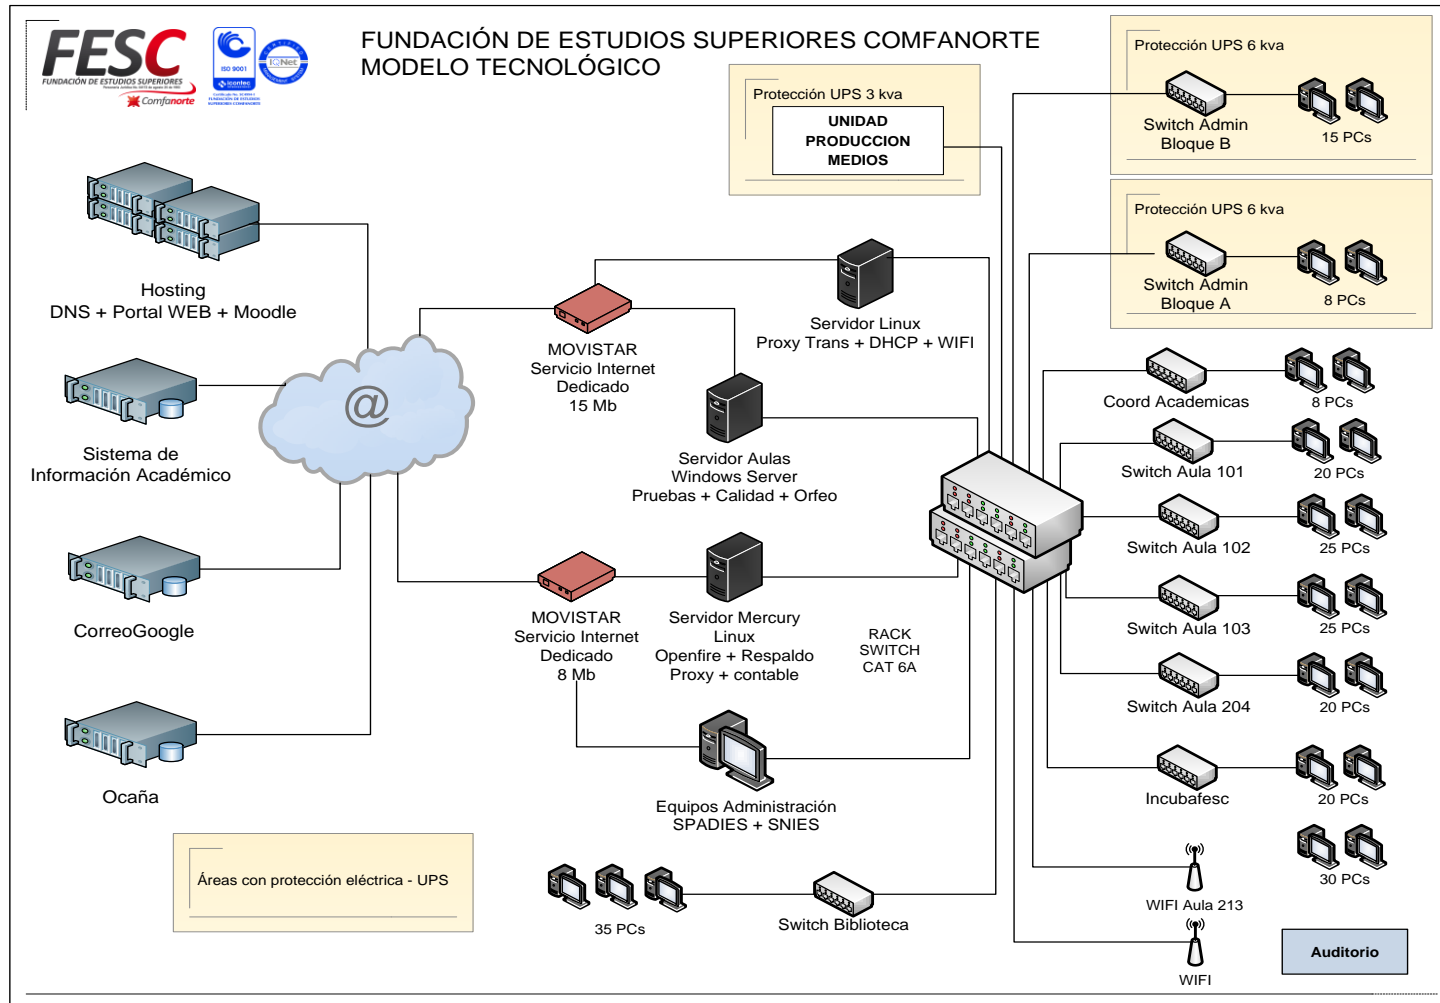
FESC
FUNDACIÓN DE ESTUDIOS SUPERIORES
Comfanorte

ISO 9001
icontec
IQNet

FUNDACIÓN DE ESTUDIOS SUPERIORES COMFANORTE
MODELO TECNOLÓGICO

Protección UPS 3 kva
UNIDAD PRODUCCION MEDIOS

Protección UPS 6 kva
Switch Admin Bloque B
15 PCs

Protección UPS 6 kva
Switch Admin Bloque A
8 PCs

Hosting
DNS + Portal WEB + Moodle

MOVISTAR
Servicio Internet
Dedicado
15 Mb

Servidor Linux
Proxy Trans + DHCP + WIFI

Sistema de
Información Académico

Servidor Aulas
Windows Server
Pruebas + Calidad + Orfeo

Coord Academicas
8 PCs

Switch Aula 101
20 PCs

Switch Aula 102
25 PCs

CorreoGoogle

MOVISTAR
Servicio Internet
Dedicado
8 Mb

Servidor Mercury
Linux
Openfire + Respaldo
Proxy + contable

RACK
SWITCH
CAT 6A

Switch Aula 103
25 PCs

Switch Aula 204
20 PCs

Ocaña

Equipos Administración
SPADIES + SNIES

Incubafesc
20 PCs

Áreas con protección eléctrica - UPS

30 PCs

35 PCs

Switch Biblioteca

WIFI Aula 213

WIFI

Auditorio